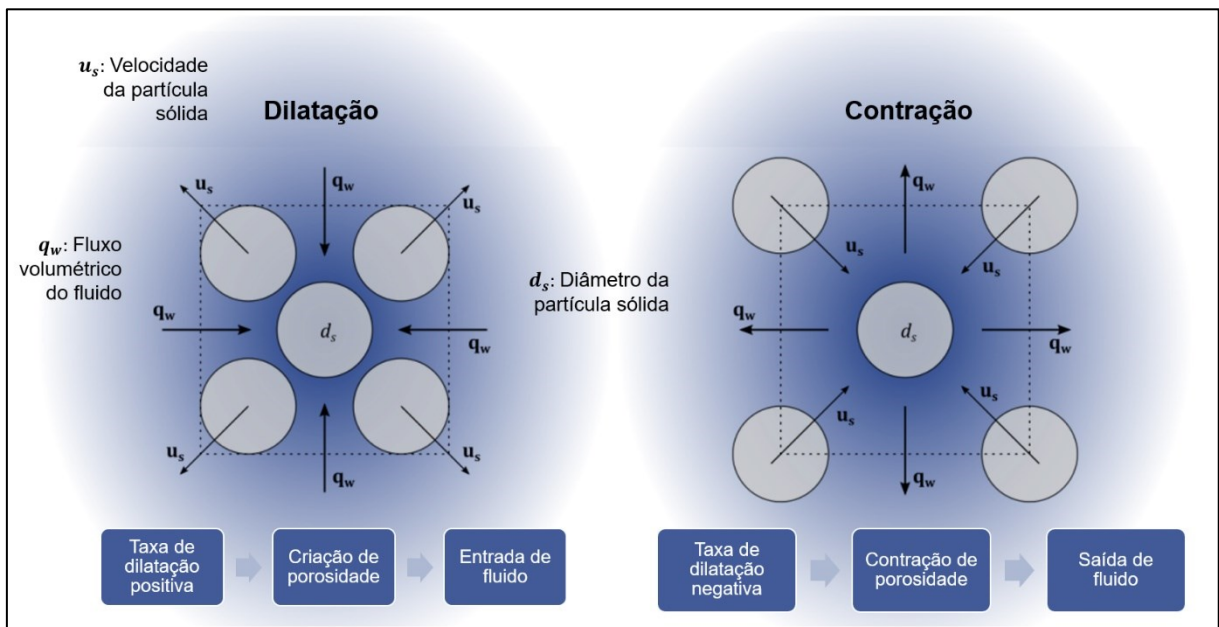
$u_s$: Velocidade da partícula sólida

Dilatação

$q_w$: Fluxo volumétrico do fluido

$\mathbf{u_s}$ $\mathbf{q_w}$ $\mathbf{u_s}$

$\mathbf{q_w}$ $d_s$ $\mathbf{q_w}$

$\mathbf{u_s}$ $\mathbf{q_w}$ $\mathbf{u_s}$

$d_s$: Diâmetro da partícula sólida

Contração

$\mathbf{q_w}$ $\mathbf{u_s}$ $\mathbf{u_s}$

$\mathbf{q_w}$ $d_s$ $\mathbf{q_w}$

$\mathbf{u_s}$ $\mathbf{u_s}$ $\mathbf{q_w}$

Taxa de dilatação positiva

Criação de porosidade

Entrada de fluido

Taxa de dilatação negativa

Contração de porosidade

Saída de fluido